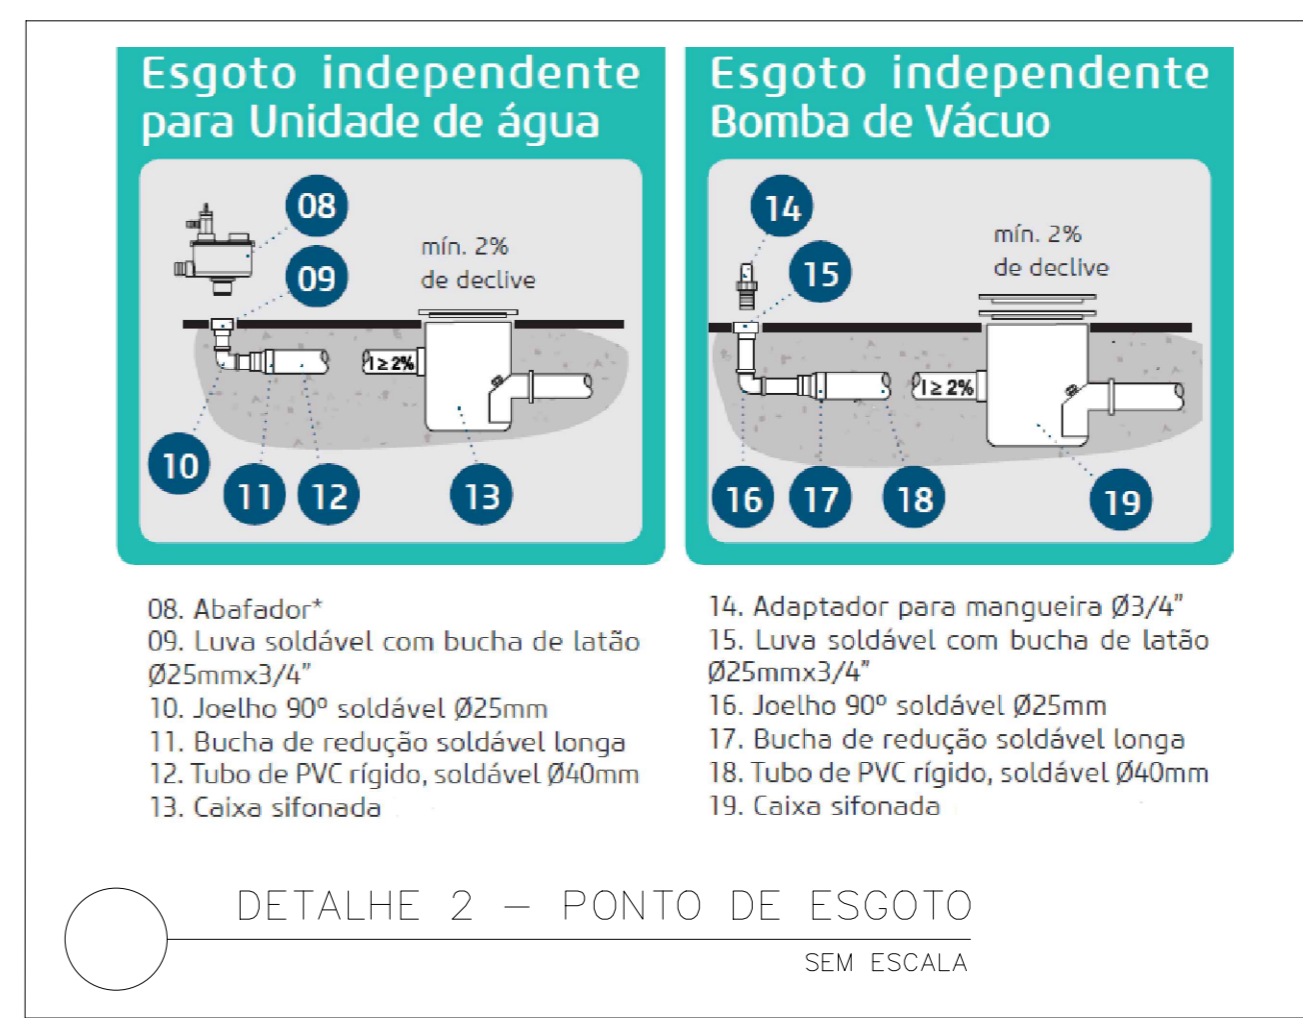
Esgoto independente para Unidade de água

08

09

mín. 2% de declive

$I \geq 2\%$

10

11

12

13

Esgoto independente Bomba de Vácuo

14

15

mín. 2% de declive

$I \geq 2\%$

16

17

18

19

08. Abafador*
09. Luva soldável com bucha de latão Ø25mmx3/4"
10. Joelho 90° soldável Ø25mm
11. Bucha de redução soldável longa
12. Tubo de PVC rígido, soldável Ø40mm
13. Caixa sifonada

14. Adaptador para mangueira Ø3/4"
15. Luva soldável com bucha de latão Ø25mmx3/4"
16. Joelho 90° soldável Ø25mm
17. Bucha de redução soldável longa
18. Tubo de PVC rígido, soldável Ø40mm
19. Caixa sifonada

DETALHE 2 – PONTO DE ESGOTO

SEM ESCALA